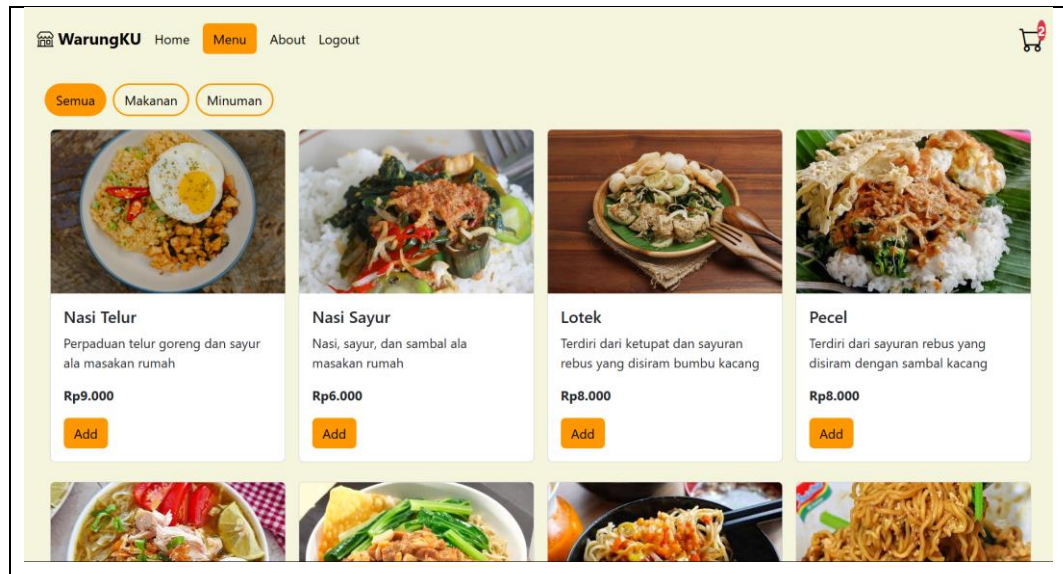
WarungKU Home Menu About Logout

2

Semua Makanan Minuman

Nasi Telur
Perpaduan telur goreng dan sayur ala masakan rumah
Rp9.000
Add

Nasi Sayur
Nasi, sayur, dan sambal ala masakan rumah
Rp6.000
Add

Lotek
Terdiri dari ketupat dan sayuran rebus yang disiram bumbu kacang
Rp8.000
Add

Pecel
Terdiri dari sayuran rebus yang disiram dengan sambal kacang
Rp8.000
Add